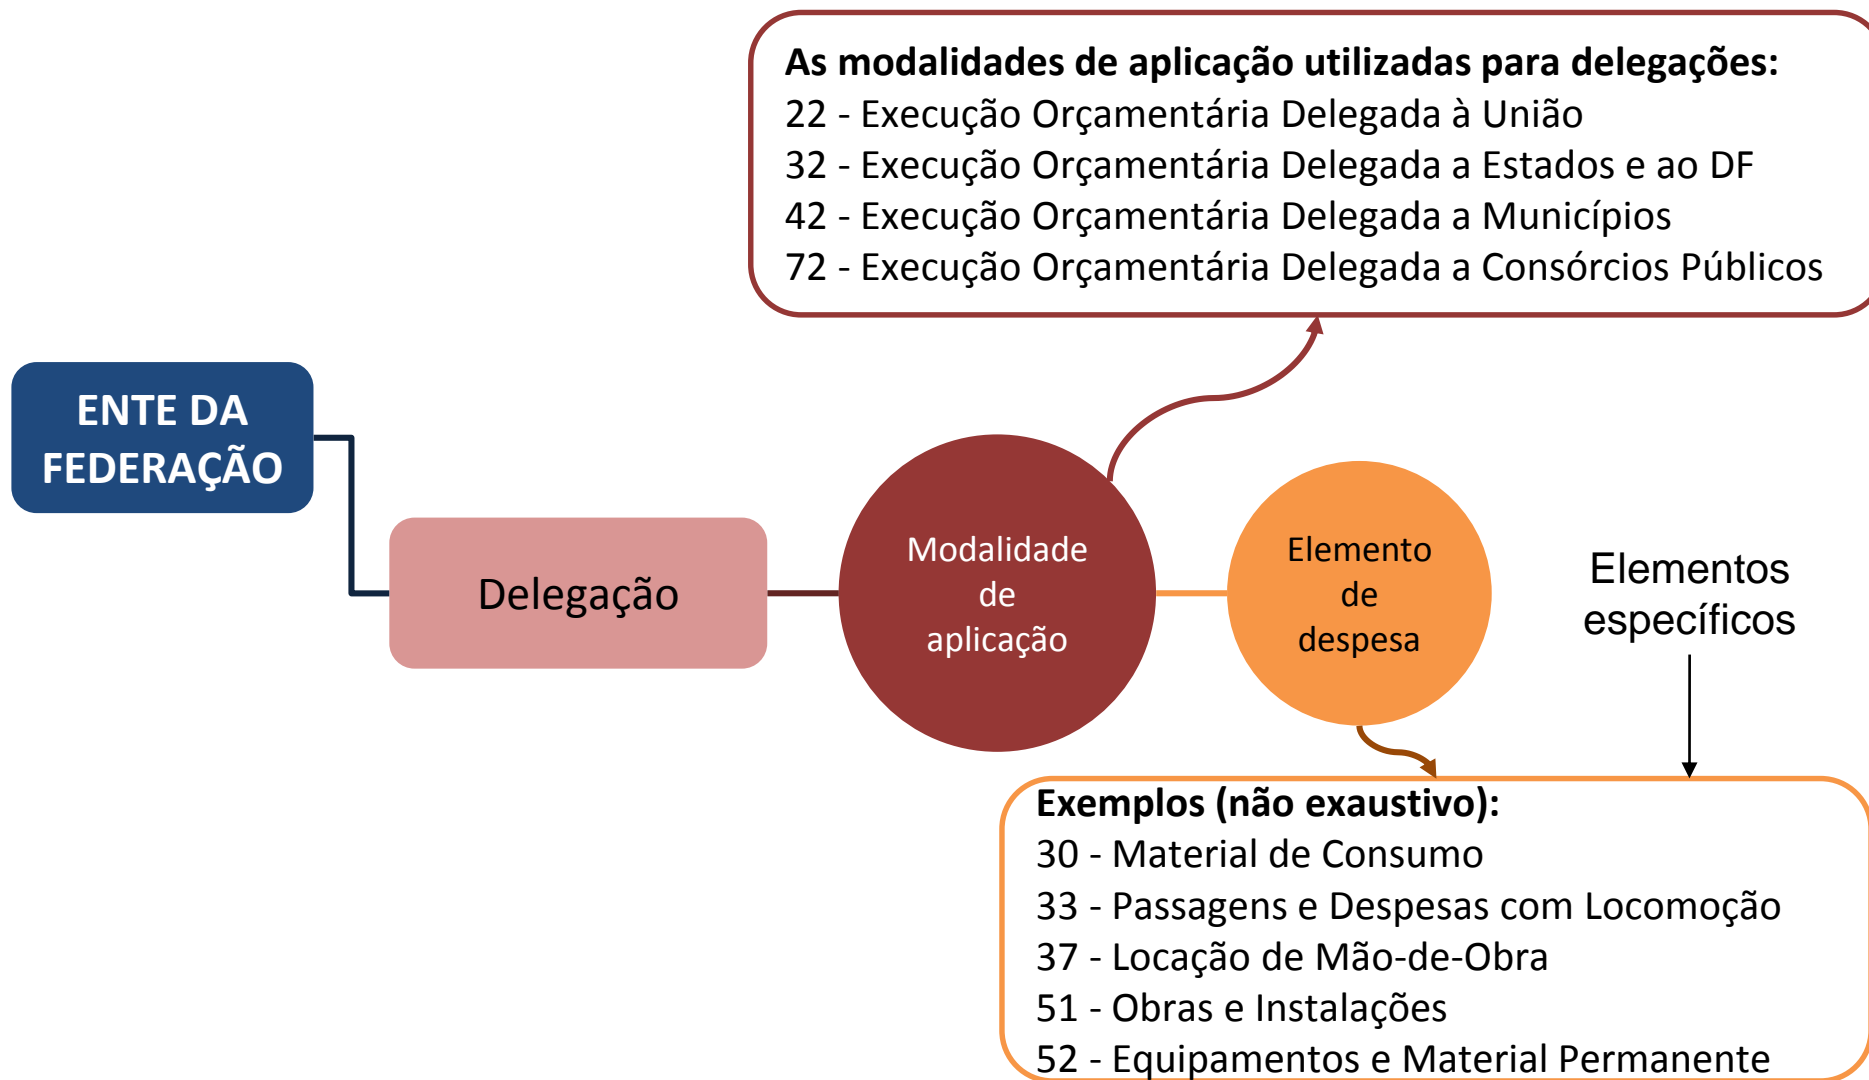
As modalidades de aplicação utilizadas para delegações:
22 - Execução Orçamentária Delegada à União
32 - Execução Orçamentária Delegada a Estados e ao DF
42 - Execução Orçamentária Delegada a Municípios
72 - Execução Orçamentária Delegada a Consórcios Públicos

ENTE DA FEDERAÇÃO

Delegação

Modalidade de aplicação

Elemento de despesa

Elementos específicos

Exemplos (não exaustivo):
30 - Material de Consumo
33 - Passagens e Despesas com Locomoção
37 - Locação de Mão-de-Obra
51 - Obras e Instalações
52 - Equipamentos e Material Permanente